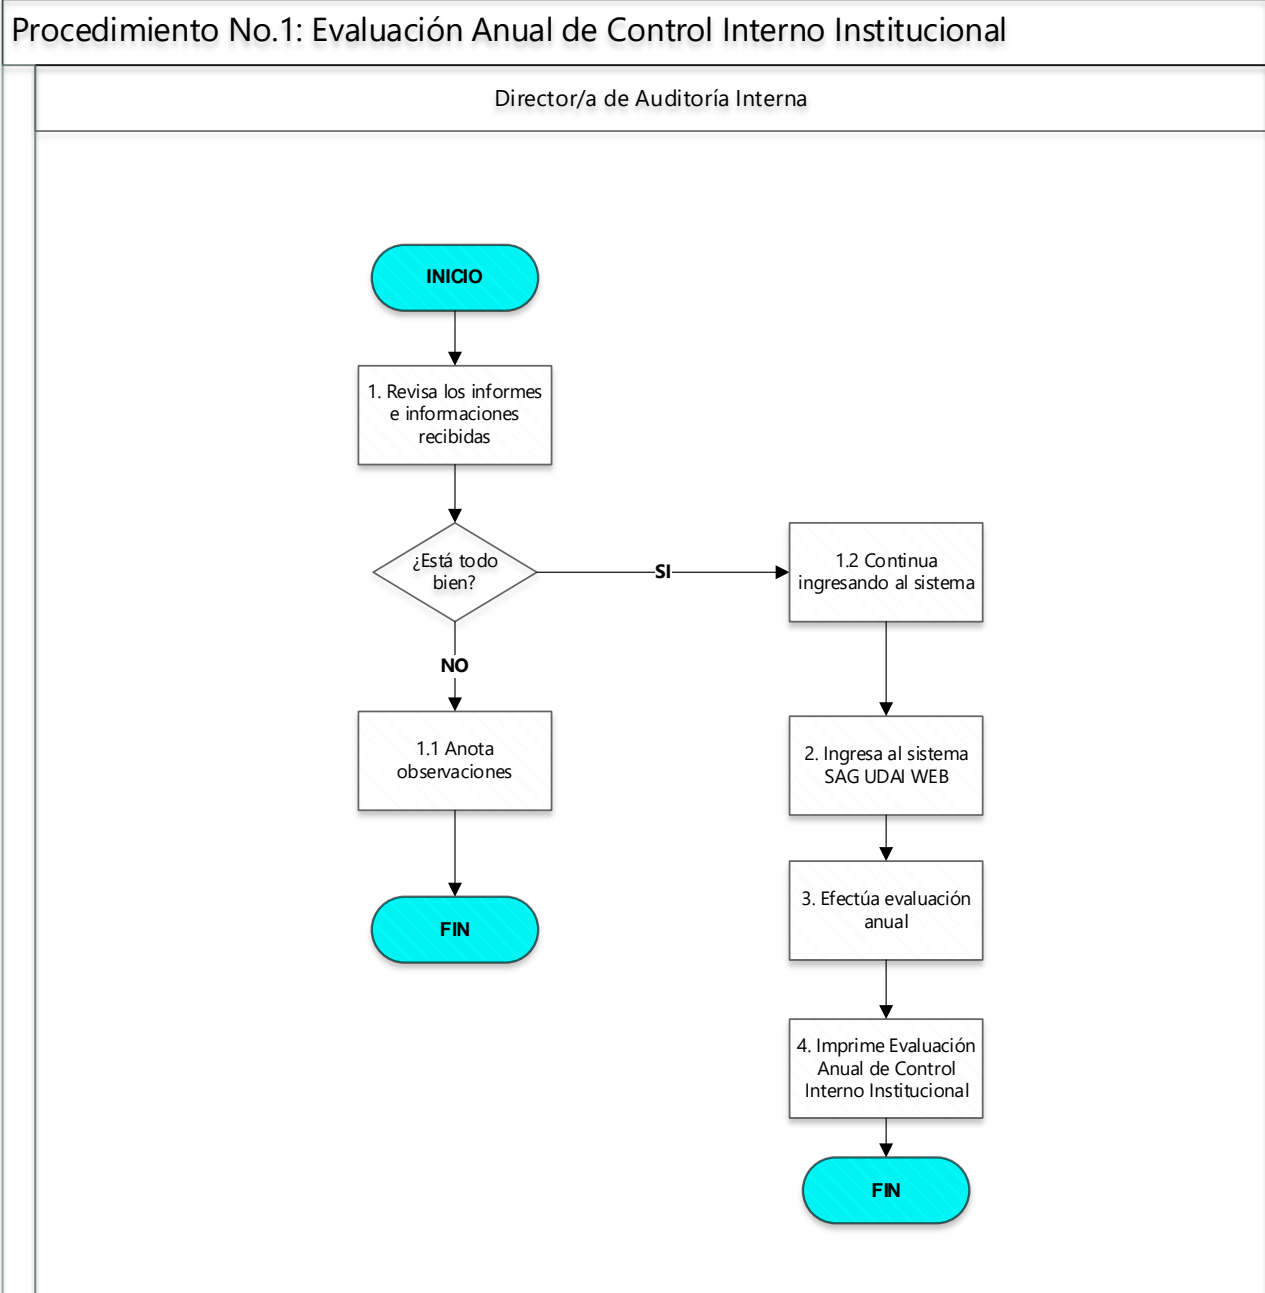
Procedimiento No.1: Evaluación Anual de Control Interno Institucional

Director/a de Auditoría Interna

INICIO

1. Revisa los informes e informaciones recibidas

¿Está todo bien?

SI

1.2 Continua ingresando al sistema

NO

1.1 Anota observaciones

FIN

2. Ingresa al sistema SAG UDAI WEB

3. Efectúa evaluación anual

4. Imprime Evaluación Anual de Control Interno Institucional

FIN